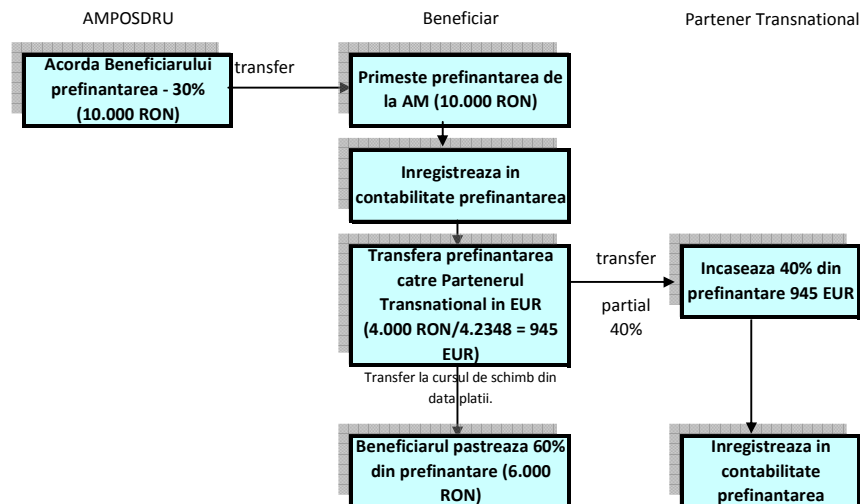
AMPOSDRU

Beneficiar

Partener Transnational

Acorda Beneficiarului prefinantarea - 30% (10.000 RON)

transfer

Primeste prefinantarea de la AM (10.000 RON)

Inregistreaza in contabilitate prefinantarea

Transfera prefinantarea catre Partenerul Transnational in EUR (4.000 RON/4.2348 = 945 EUR)

transfer

partial 40%

Incaseaza 40% din prefinantare 945 EUR

Transfer la cursul de schimb din data platii.

Beneficiarul pastreaza 60% din prefinantare (6.000 RON)

Inregistreaza in contabilitate prefinantarea